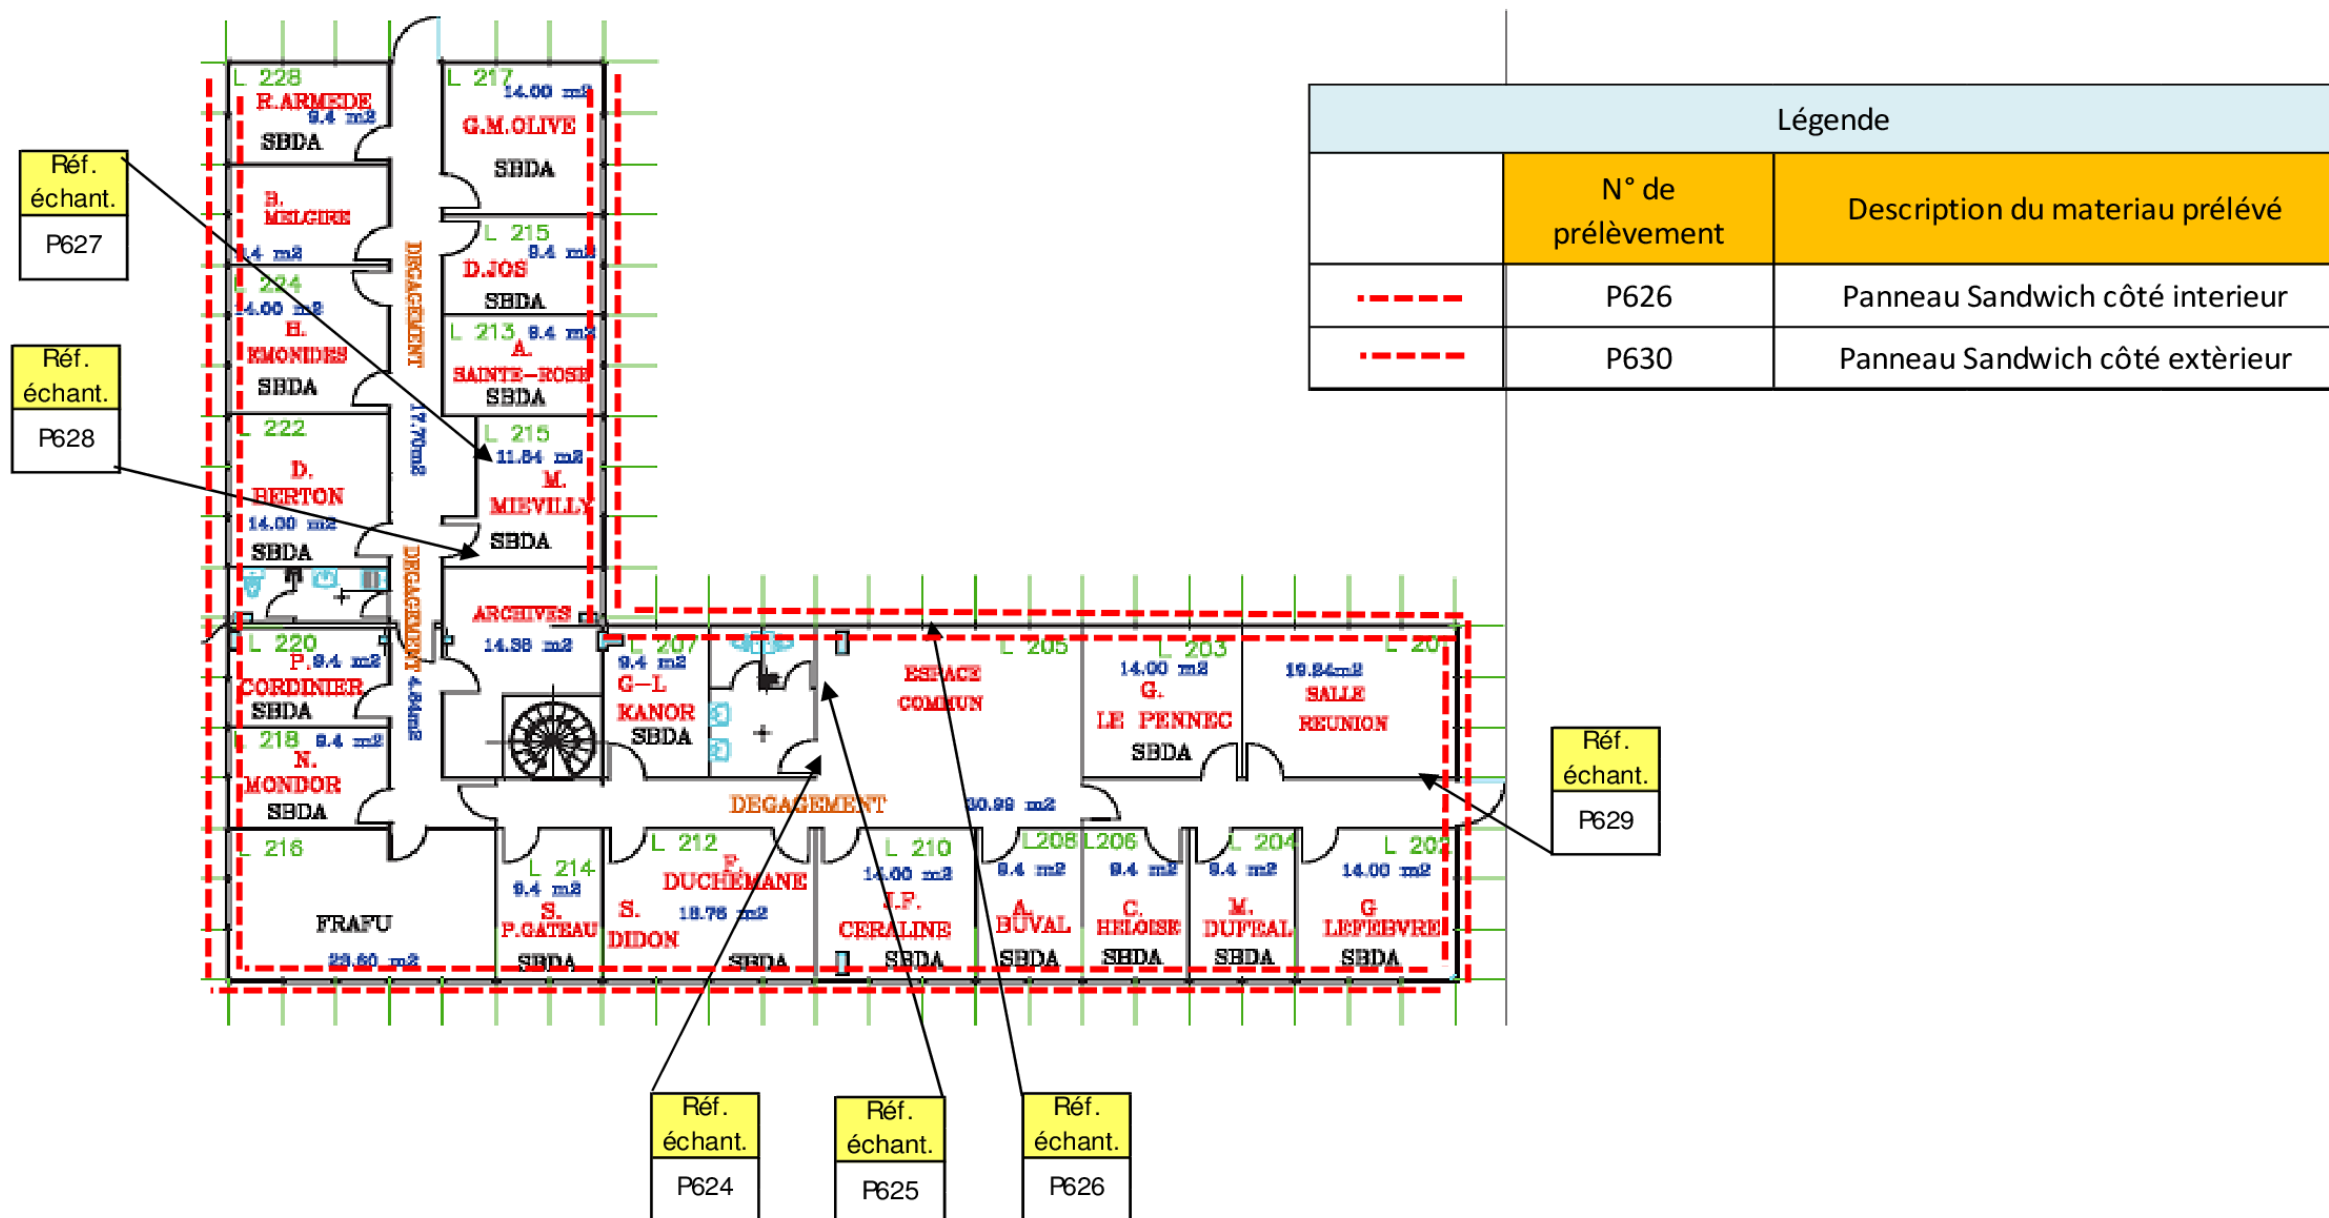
Légende

| | N° de prélèvement | Description du materiau prélévé |
|---|---|---|
| | P626 | Panneau Sandwich côté interieur |
| | P630 | Panneau Sandwich côté extèrieur |

L 228
R.ARMEDE
9.4 m2
SBDA

L 217
14.00 m2
G.M.OLIVE
SBDA

B. MELGIRE
.4 m2

L 215
9.4 m2
D.JOS
SBDA

L 224
14.00 m2
H. EMONIDES
SBDA

L 213 9.4 m2
A. SAINTE-ROSE
SBDA

DEGAGEMENT
17.70m2

L 222
D. BERTON
14.00 m2
SBDA

L 215
11.84 m2
M. MIEVILLY
SBDA

DEGAGEMENT 4.84m2

ARCHIVES
14.38 m2

L 220
P. 9.4 m2
CORDINIER
SBDA

L 218 9.4 m2
N. MONDOR
SBDA

L 207
9.4 m2
G-L KANOR
SBDA

ESPACE COMMUN
L 205
30.99 m2

L 203
14.00 m2
G. LE PENNEC
SBDA

L 20
19.84m2
SALLE REUNION

DEGAGEMENT

L 216
FRAFU
23.60 m2

L 214
9.4 m2
S. P.GATEAU
SBDA

L 212
F. DUCHEMANE
S. DIDON
18.76 m2
SBDA

L 210
14.00 m2
J.F. CERALINE
SBDA

L208
9.4 m2
A. BUVAL
SBDA

L206
9.4 m2
C. HELOISE
SBDA

L 204
9.4 m2
M. DUFEAL
SBDA

L 202
14.00 m2
G LEFEBVRE
SBDA

Réf. échant.
P627

Réf. échant.
P628

Réf. échant.
P629

Réf. échant.
P624

Réf. échant.
P625

Réf. échant.
P626